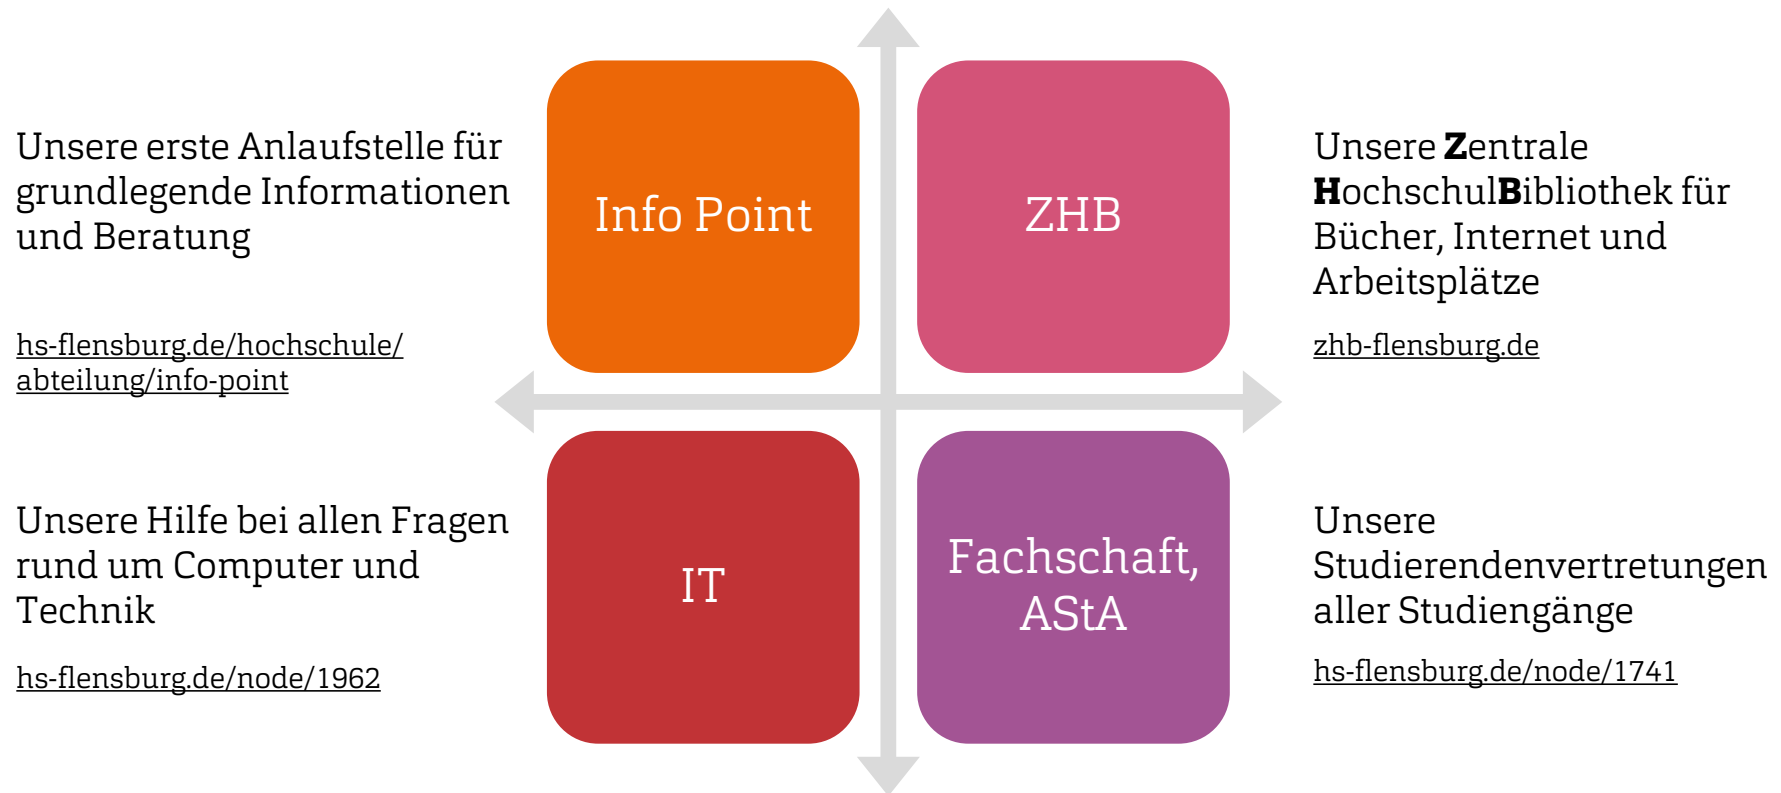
Unsere erste Anlaufstelle für grundlegende Informationen und Beratung

hs-flensburg.de/hochschule/abteilung/info-point

Info Point

ZHB

Unsere Zentrale HochschulBibliothek für Bücher, Internet und Arbeitsplätze

zhb-flensburg.de

Unsere Hilfe bei allen Fragen rund um Computer und Technik

hs-flensburg.de/node/1962

IT

Fachschaft, AStA

Unsere Studierendenvertretungen aller Studiengänge

hs-flensburg.de/node/1741